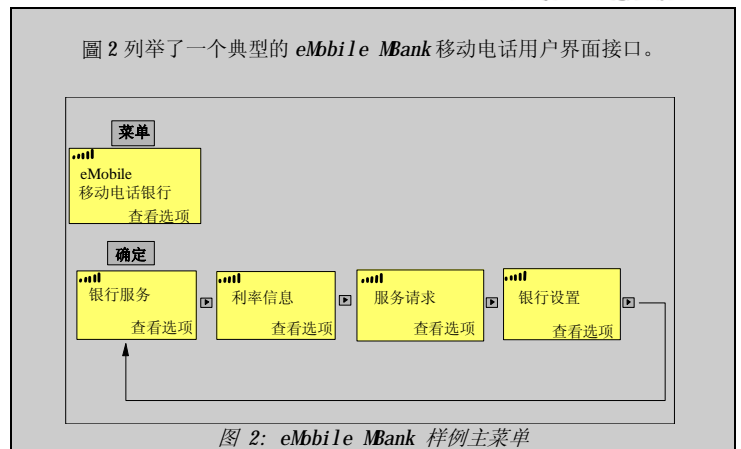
圖 2 列举了一个典型的 eMobile MBank 移动电话用户界面接口。

菜单

eMobile
移动电话银行
查看选项

确定

银行服务
查看选项

利率信息
查看选项

服务请求
查看选项

银行设置
查看选项

图 2: eMobile MBank 样例主菜单